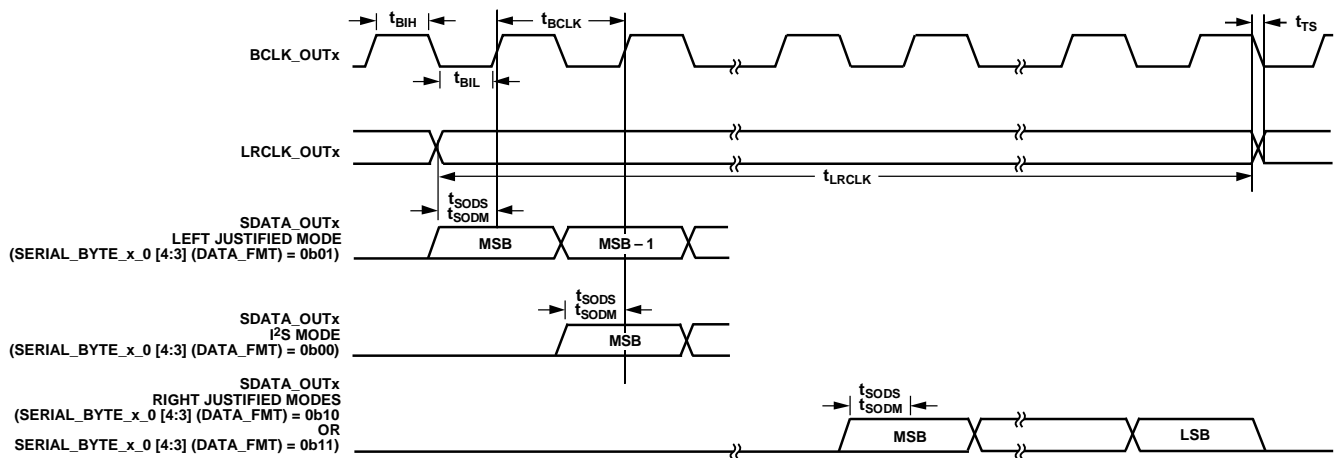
$t_{BIH}$

$t_{BCLK}$

$t_{TS}$

BCLK_OUTx

$t_{BIL}$

LRCLK_OUTx

$t_{LRCLK}$

$t_{SODS}$
$t_{SODM}$

SDATA_OUTx
LEFT JUSTIFIED MODE
(SERIAL_BYTE_x_0 [4:3] (DATA_FMT) = 0b01)

MSB

MSB – 1

$t_{SODS}$
$t_{SODM}$

SDATA_OUTx
I$^2$S MODE
(SERIAL_BYTE_x_0 [4:3] (DATA_FMT) = 0b00)

MSB

$t_{SODS}$
$t_{SODM}$

SDATA_OUTx
RIGHT JUSTIFIED MODES
(SERIAL_BYTE_x_0 [4:3] (DATA_FMT) = 0b10
OR
SERIAL_BYTE_x_0 [4:3] (DATA_FMT) = 0b11)

MSB

LSB